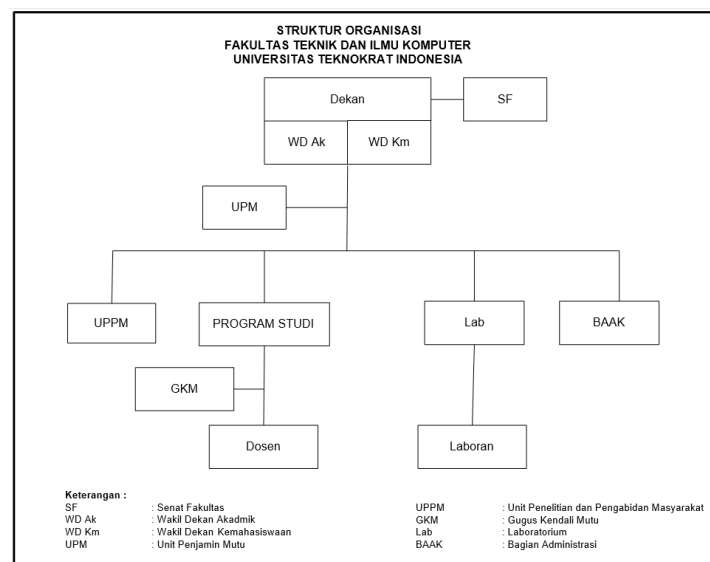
STRUKTUR ORGANISASI
FAKULTAS TEKNIK DAN ILMU KOMPUTER
UNIVERSITAS TEKNOKRAT INDONESIA

Dekan

SF

WD Ak

WD Km

UPM

UPPM

PROGRAM STUDI

Lab

BAAK

GKM

Dosen

Laboran

Keterangan :
SF : Senat Fakultas
WD Ak : Wakil Dekan Akadmik
WD Km : Wakil Dekan Kemahasiswaan
UPM : Unit Penjamin Mutu

UPPM : Unit Penelitian dan Pengabidan Masyarakat
GKM : Gugus Kendali Mutu
Lab : Laboratorium
BAAK : Bagian Administrasi